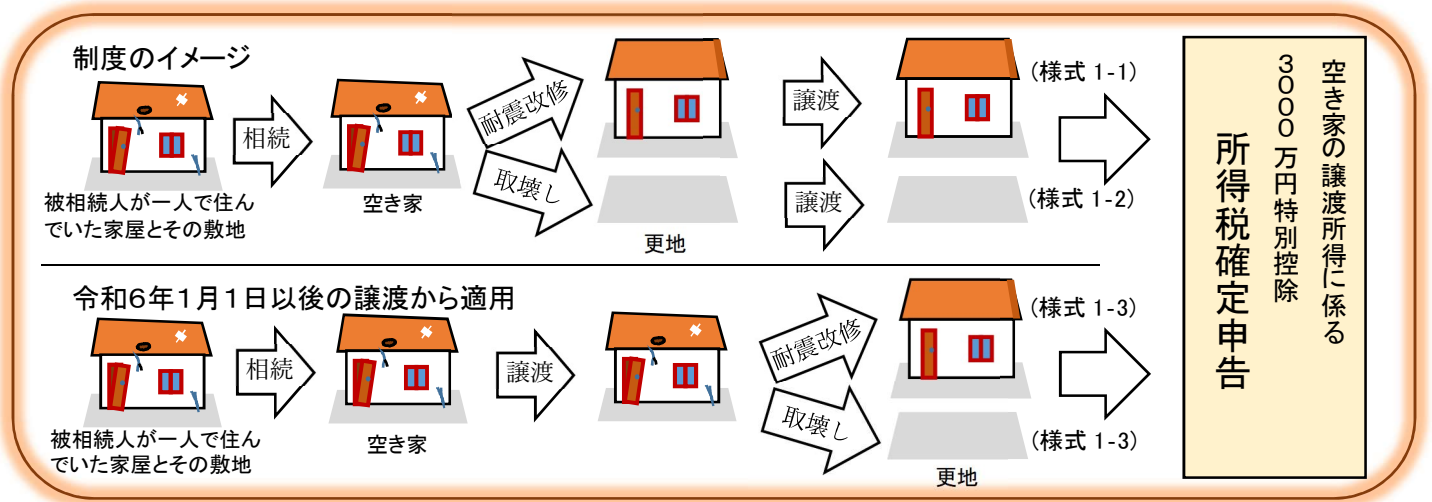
制度のイメージ

被相続人が一人で住んでいた家屋とその敷地

相続

空き家

耐震改修

取壊し

譲渡

譲渡

更地

(様式 1-1)

(様式 1-2)

令和6年1月1日以後の譲渡から適用

被相続人が一人で住んでいた家屋とその敷地

相続

空き家

譲渡

耐震改修

取壊し

更地

(様式 1-3)

(様式 1-3)

空き家の譲渡所得に係る３０００万円特別控除

所得税確定申告